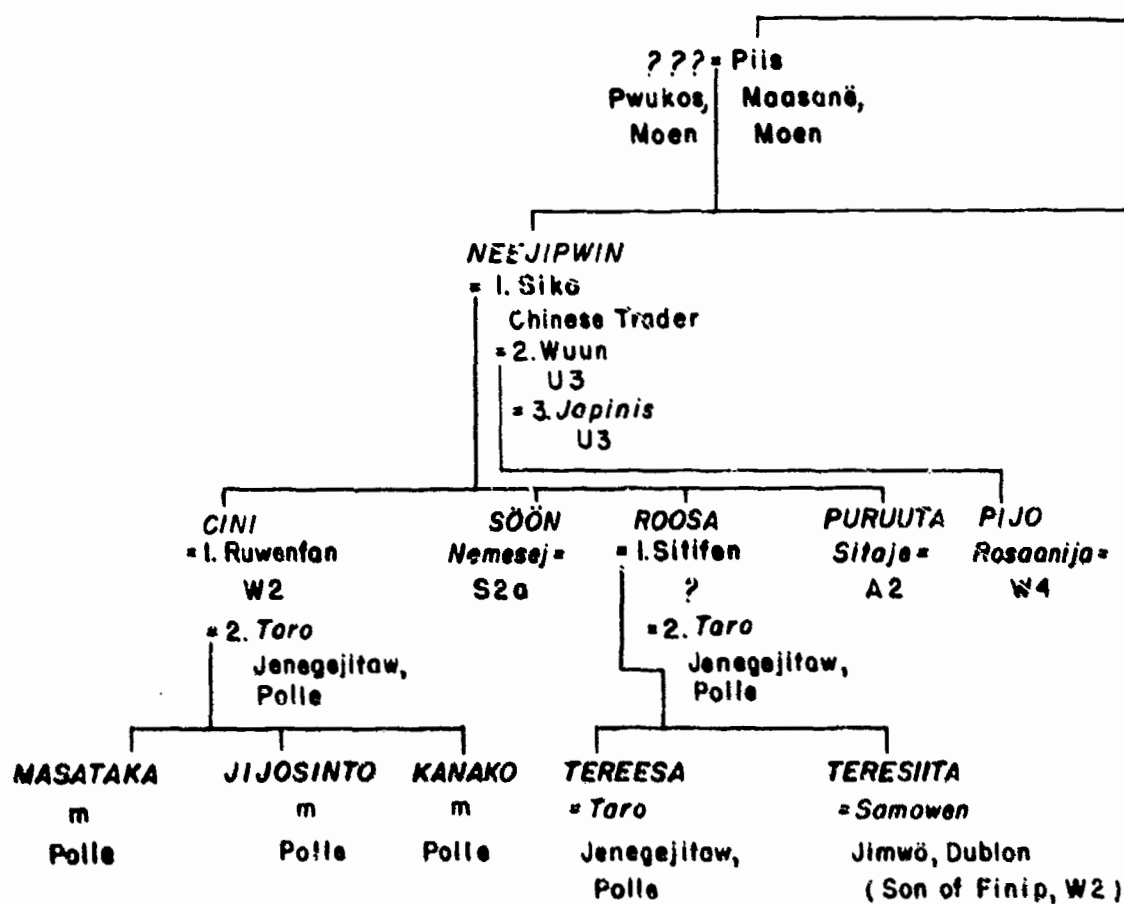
??? = Piis
Pwukos, Moen
Maasanë, Moen

NEEJIPWIN
= 1. Siko
Chinese Trader
= 2. Wuun
U3
= 3. Japinis
U3

CINI
= 1. Ruwenfan
W2
= 2. Taro
Jenegejitaw, Polle

SÖÖN
Nemesej =
S2a

ROOSA
= 1. Sitifen
?
= 2. Taro
Jenegejitaw, Polle

PURUUTA
Sitaje =
A2

PIJO
Rosaanija =
W4

MASATAKA
m
Polle

JIJOSINTO
m
Polle

KANAKO
m
Polle

TEREESA
= Taro
Jenegejitaw, Polle

TERESIITA
= Samowen
Jimwö, Dublon
(Son of Finip, W2)